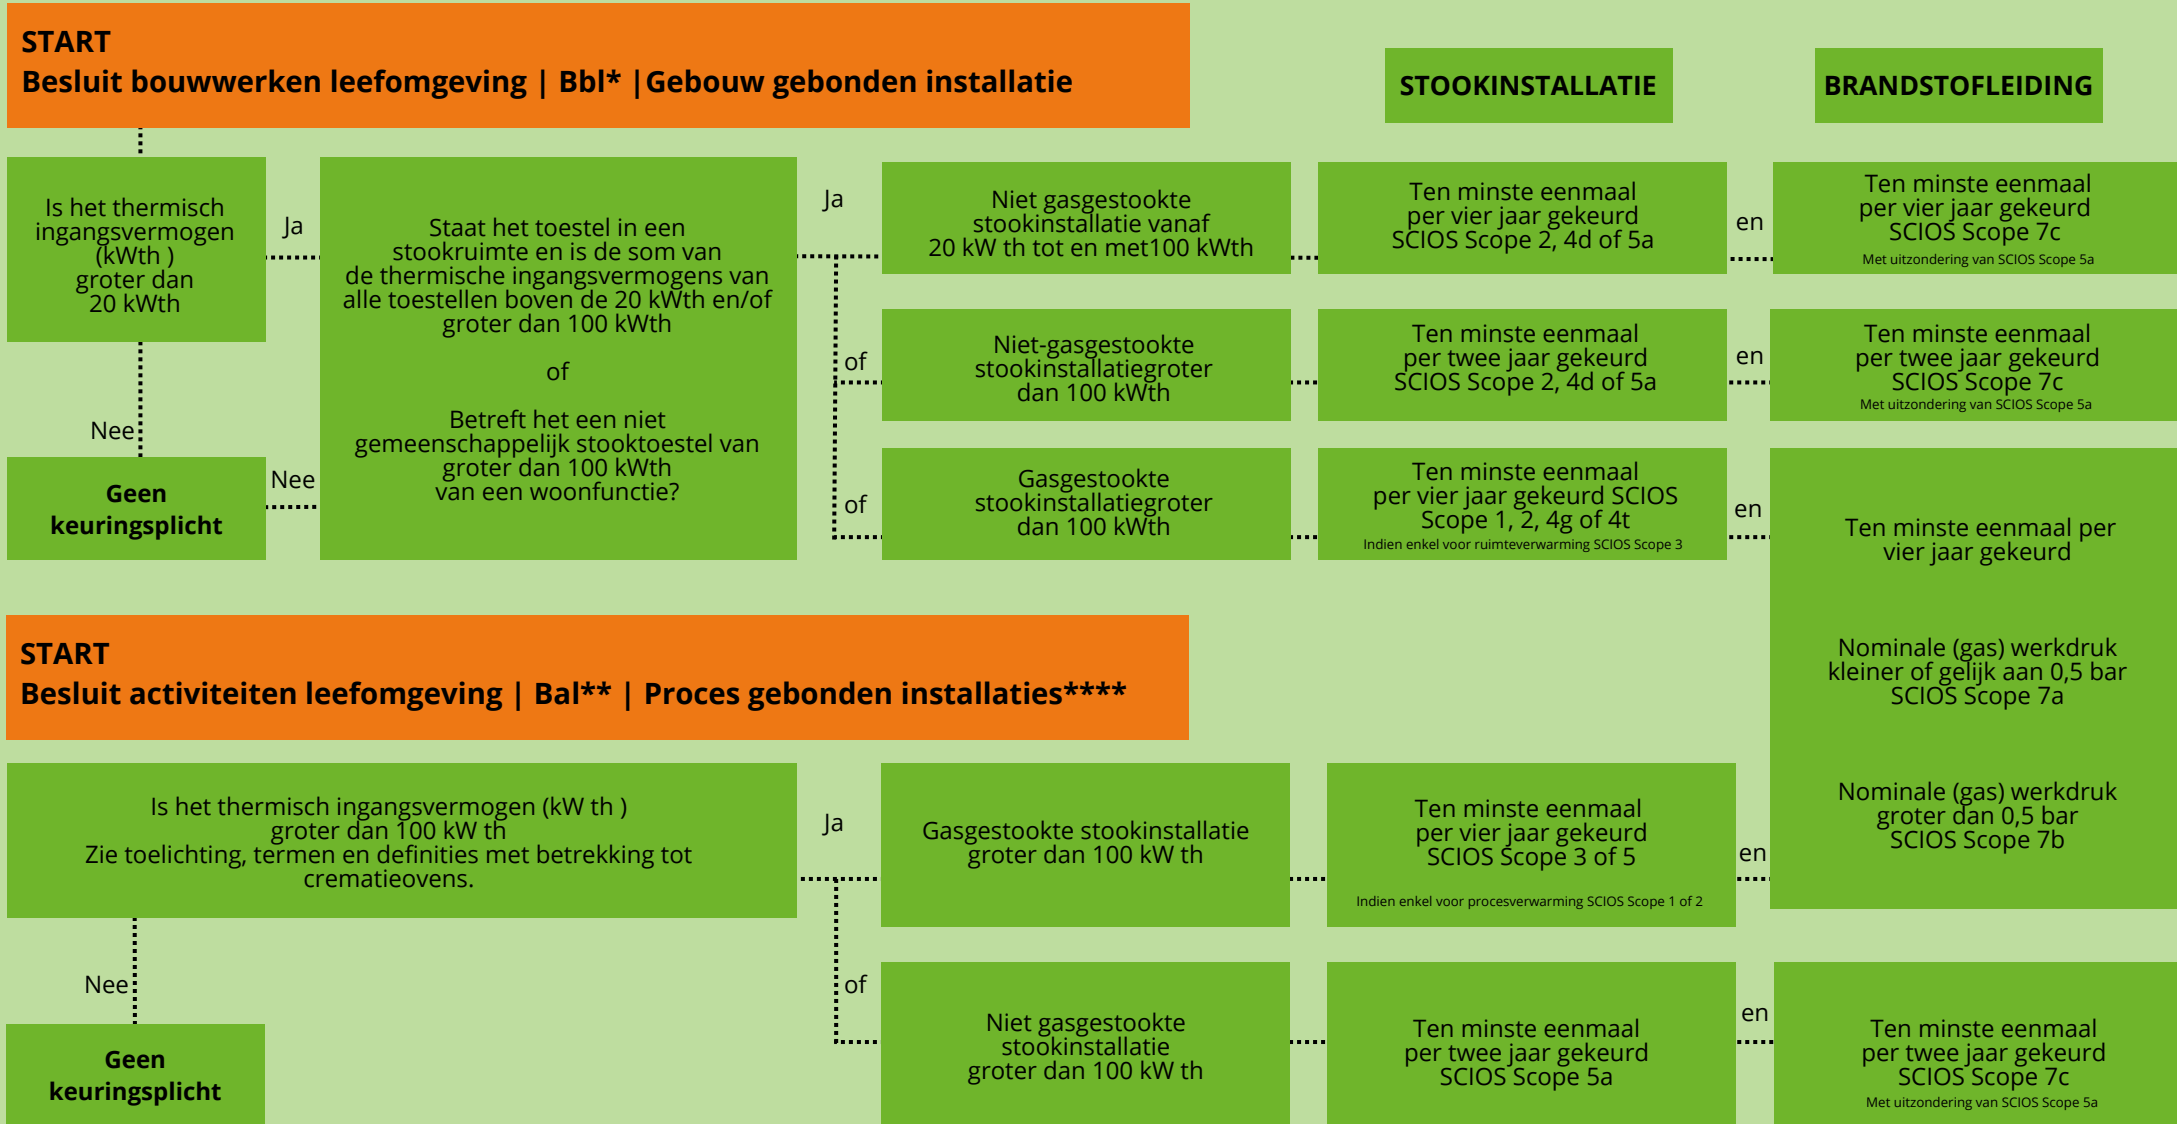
START
Besluit bouwwerken leefomgeving | Bbl* |Gebouw gebonden installatie

STOOKINSTALLATIE

BRANDSTOFLEIDING

Is het thermisch ingangsvermogen (kWth ) groter dan 20 kWth

Ja

Staat het toestel in een stookruimte en is de som van de thermische ingangsvermogens van alle toestellen boven de 20 kWth en/of groter dan 100 kWth

of

Betreft het een niet gemeenschappelijk stooktoestel van groter dan 100 kWth van een woonfunctie?

Nee

Geen keuringsplicht

Nee

Ja

Niet gasgestookte stookinstallatie vanaf 20 kW th tot en met100 kWth

Ten minste eenmaal per vier jaar gekeurd SCIOS Scope 2, 4d of 5a

en

Ten minste eenmaal per vier jaar gekeurd SCIOS Scope 7c
Met uitzondering van SCIOS Scope 5a

of

Niet-gasgestookte stookinstallatiegroter dan 100 kWth

Ten minste eenmaal per twee jaar gekeurd SCIOS Scope 2, 4d of 5a

en

Ten minste eenmaal per twee jaar gekeurd SCIOS Scope 7c
Met uitzondering van SCIOS Scope 5a

of

Gasgestookte stookinstallatiegroter dan 100 kWth

Ten minste eenmaal per vier jaar gekeurd SCIOS Scope 1, 2, 4g of 4t
Indien enkel voor ruimteverwarming SCIOS Scope 3

en

Ten minste eenmaal per vier jaar gekeurd

Nominale (gas) werkdruk kleiner of gelijk aan 0,5 bar SCIOS Scope 7a

Nominale (gas) werkdruk groter dan 0,5 bar SCIOS Scope 7b

START
Besluit activiteiten leefomgeving | Bal** | Proces gebonden installaties****

Is het thermisch ingangsvermogen (kW th ) groter dan 100 kW th
Zie toelichting, termen en definities met betrekking tot crematieovens.

Ja

Gasgestookte stookinstallatie groter dan 100 kW th

Ten minste eenmaal per vier jaar gekeurd SCIOS Scope 3 of 5

Indien enkel voor procesverwarming SCIOS Scope 1 of 2

en

Nee

Geen keuringsplicht

of

Niet gasgestookte stookinstallatie groter dan 100 kW th

Ten minste eenmaal per twee jaar gekeurd SCIOS Scope 5a

en

Ten minste eenmaal per twee jaar gekeurd SCIOS Scope 7c
Met uitzondering van SCIOS Scope 5a